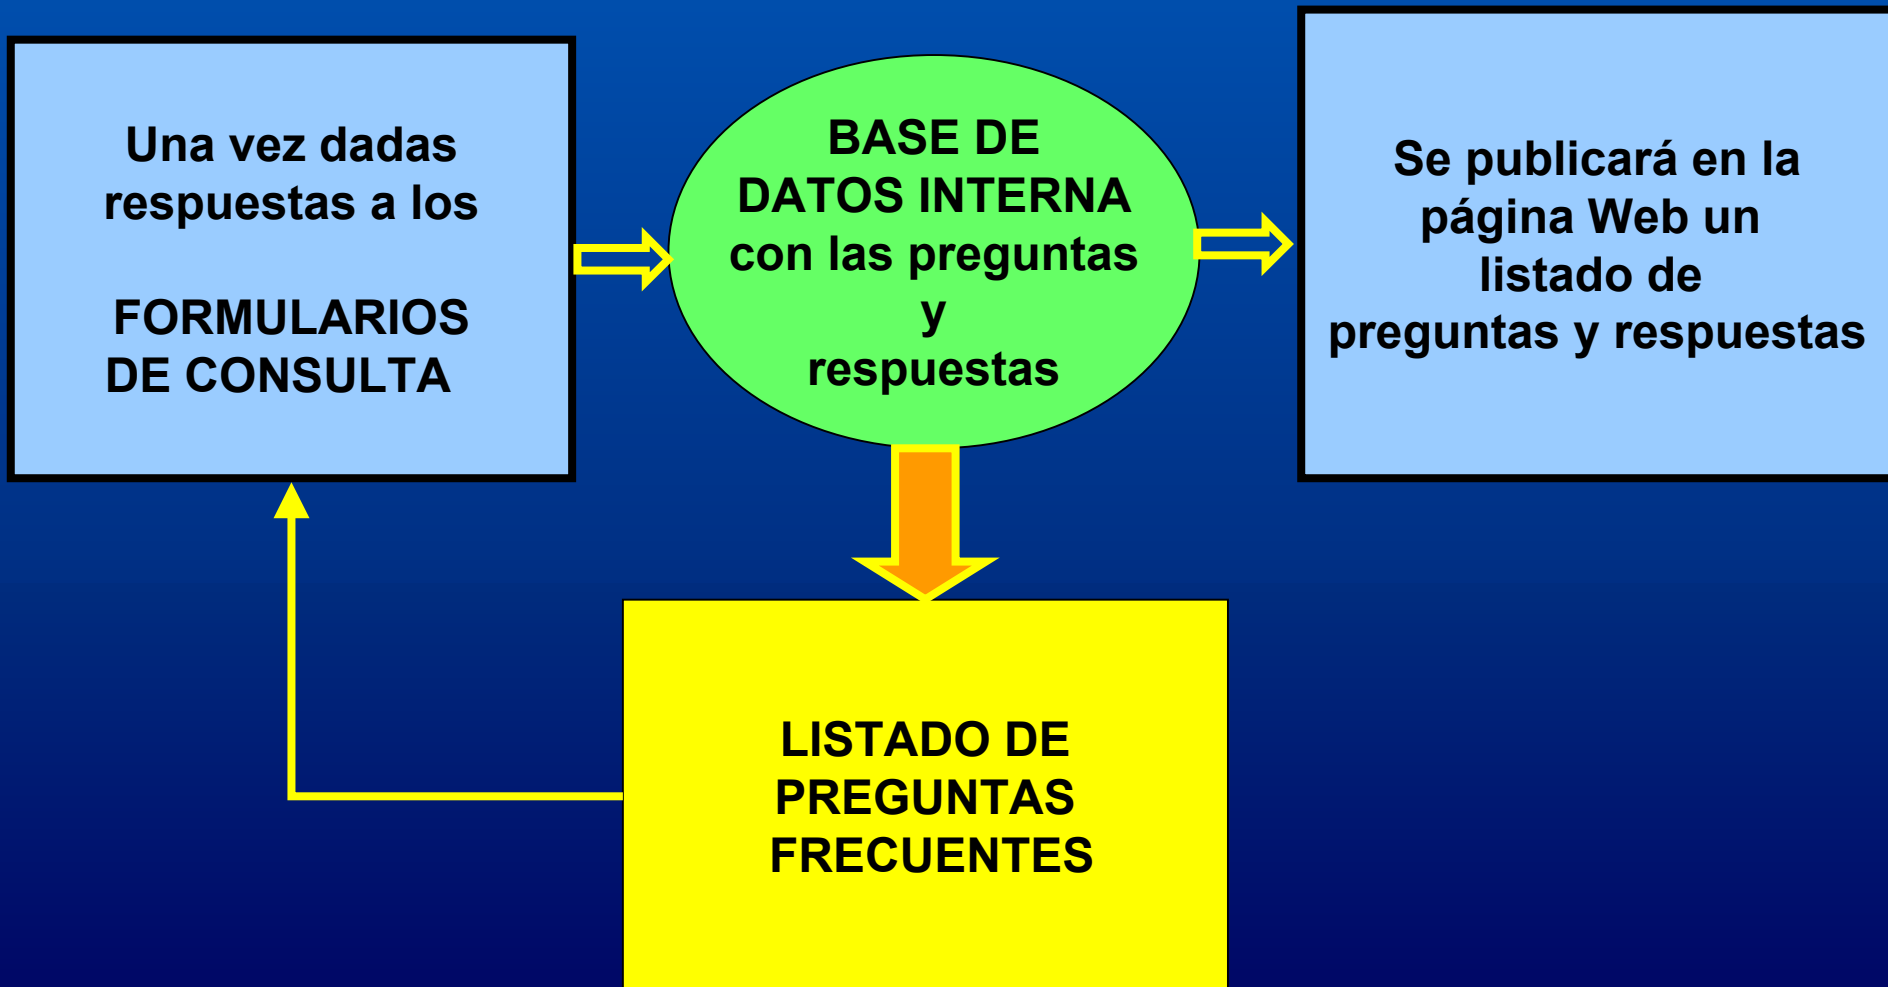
Una vez dadas respuestas a los

FORMULARIOS DE CONSULTA

BASE DE DATOS INTERNA con las preguntas y respuestas

Se publicará en la página Web un listado de preguntas y respuestas

LISTADO DE PREGUNTAS FRECUENTES